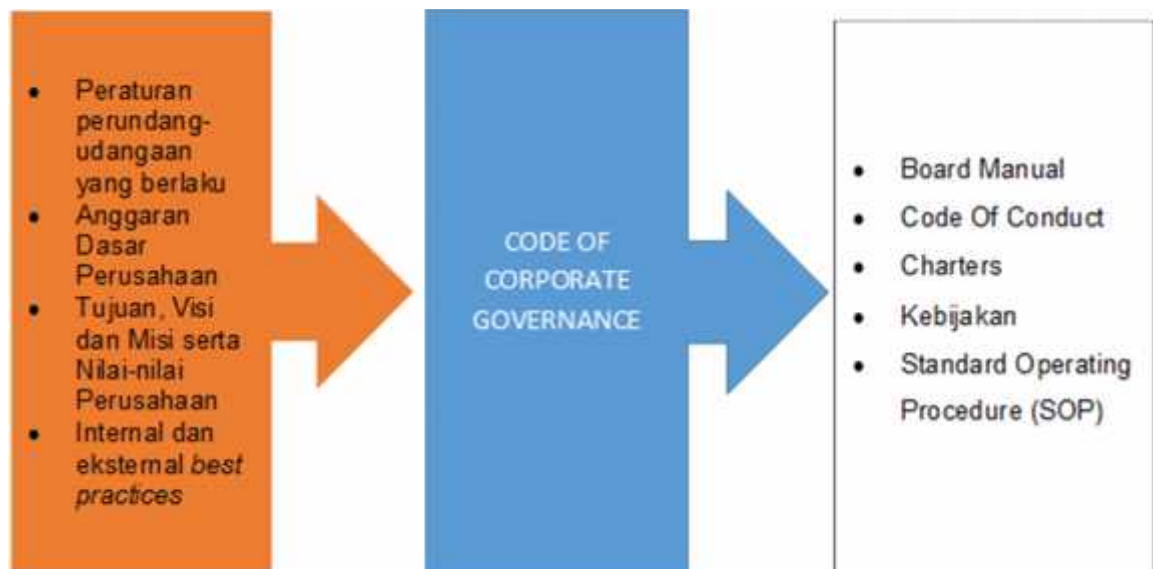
- Peraturan perundang-udangaan yang berlaku
- Anggaran Dasar Perusahaan
- Tujuan, Visi dan Misi serta Nilai-nilai Perusahaan
- Internal dan eksternal *best practices*

CODE OF CORPORATE GOVERNANCE

- Board Manual
- Code Of Conduct
- Charters
- Kebijakan
- Standard Operating Procedure (SOP)